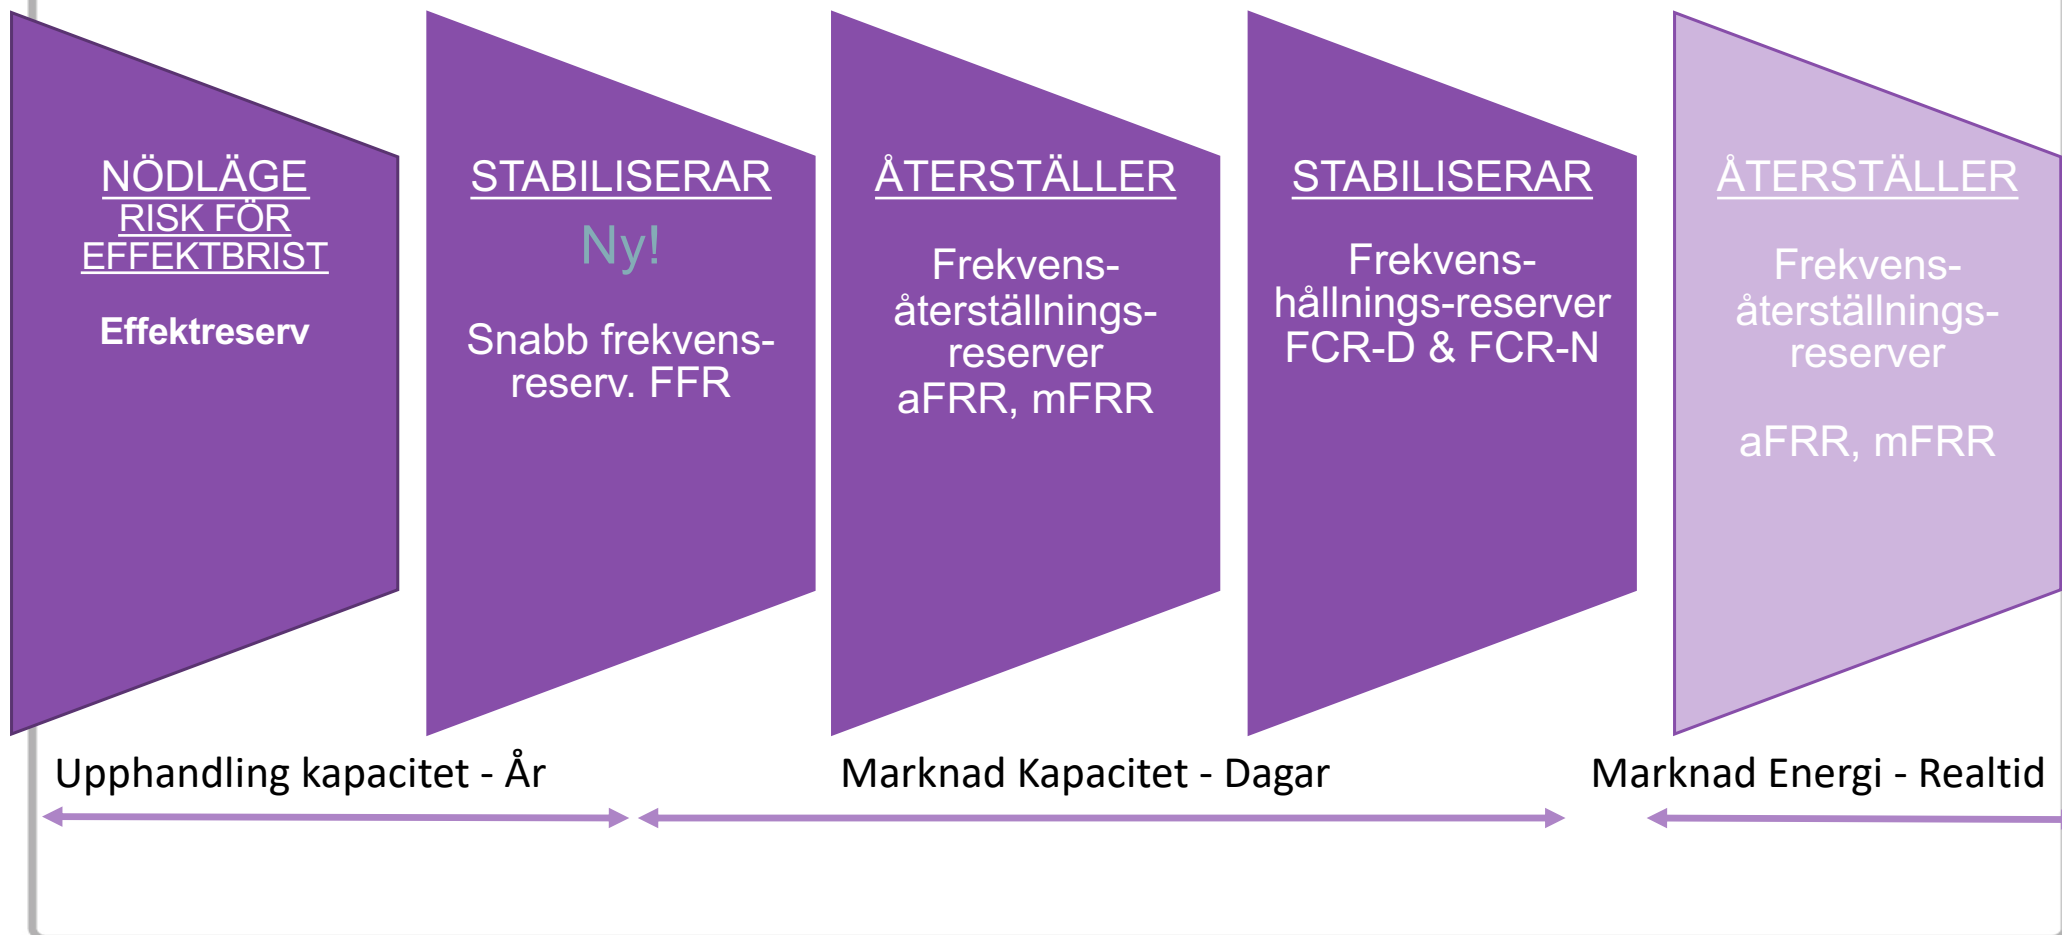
NÖDLÄGE
RISK FÖR EFFEKTBRIST

Effektreserv

STABILISERAR

Ny!

Snabb frekvensreserv. FFR

ÅTERSTÄLLER

Frekvensåterställningsreserver aFRR, mFRR

STABILISERAR

Frekvenshållnings-reserver FCR-D & FCR-N

ÅTERSTÄLLER

Frekvensåterställningsreserver

aFRR, mFRR

Upphandling kapacitet - År

Marknad Kapacitet - Dagar

Marknad Energi - Realtid